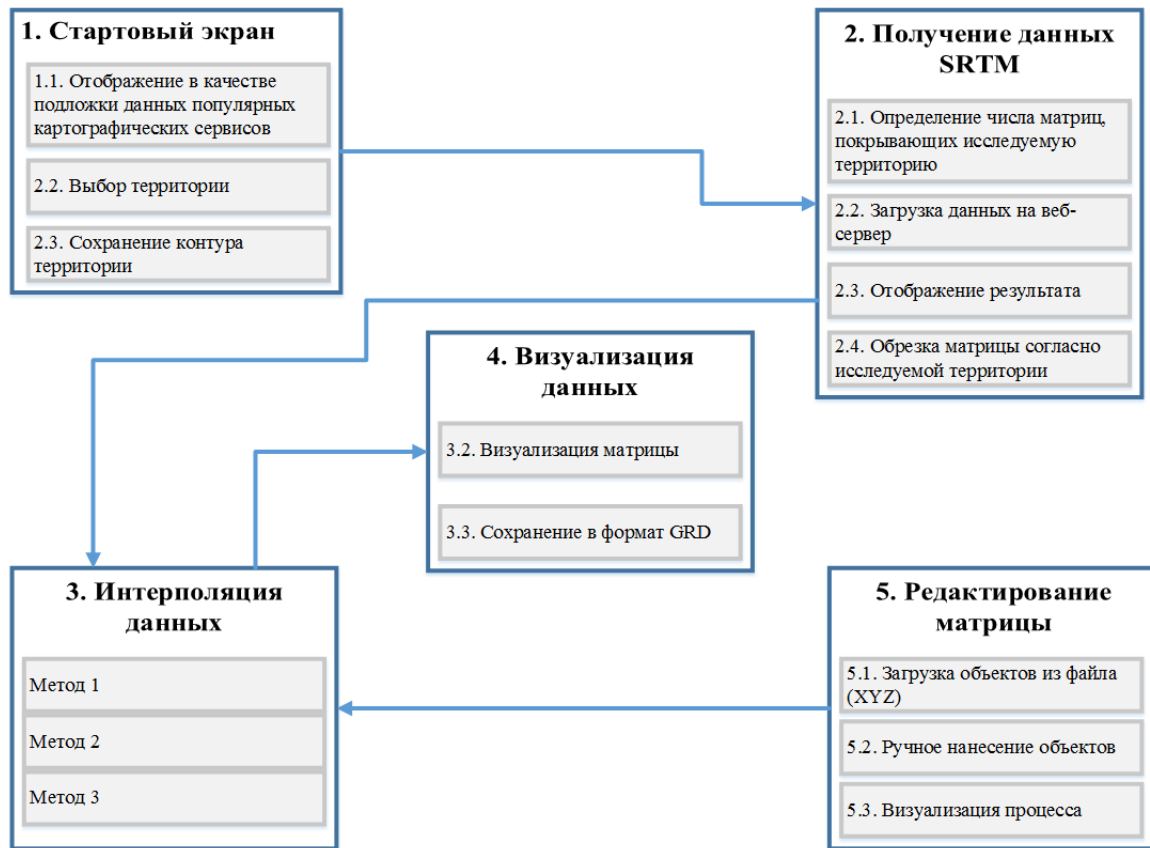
1. Стартовый экран

1.1. Отображение в качестве подложки данных популярных картографических сервисов

2.2. Выбор территории

2.3. Сохранение контура территории

2. Получение данных SRTM

2.1. Определение числа матриц, покрывающих исследуемую территорию

2.2. Загрузка данных на веб-сервер

2.3. Отображение результата

2.4. Обрезка матрицы согласно исследуемой территории

4. Визуализация данных

3.2. Визуализация матрицы

3.3. Сохранение в формат GRD

3. Интерполяция данных

Метод 1

Метод 2

Метод 3

5. Редактирование матрицы

5.1. Загрузка объектов из файла (XYZ)

5.2. Ручное нанесение объектов

5.3. Визуализация процесса